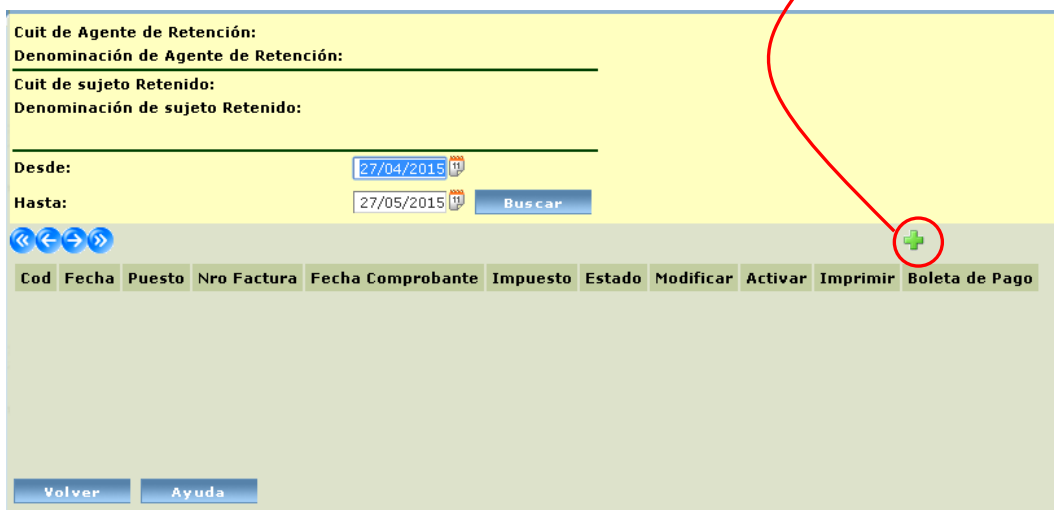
Cuit de Agente de Retención:
Denominación de Agente de Retención:

Cuit de sujeto Retenido:
Denominación de sujeto Retenido:

Desde: 27/04/2015

Hasta: 27/05/2015 Buscar

| Cod | Fecha | Puesto | Nro Factura | Fecha Comprobante | Impuesto | Estado | Modificar | Activar | Imprimir | Boleta de Pago |
|---|---|---|---|---|---|---|---|---|---|---|

Volver Ayuda